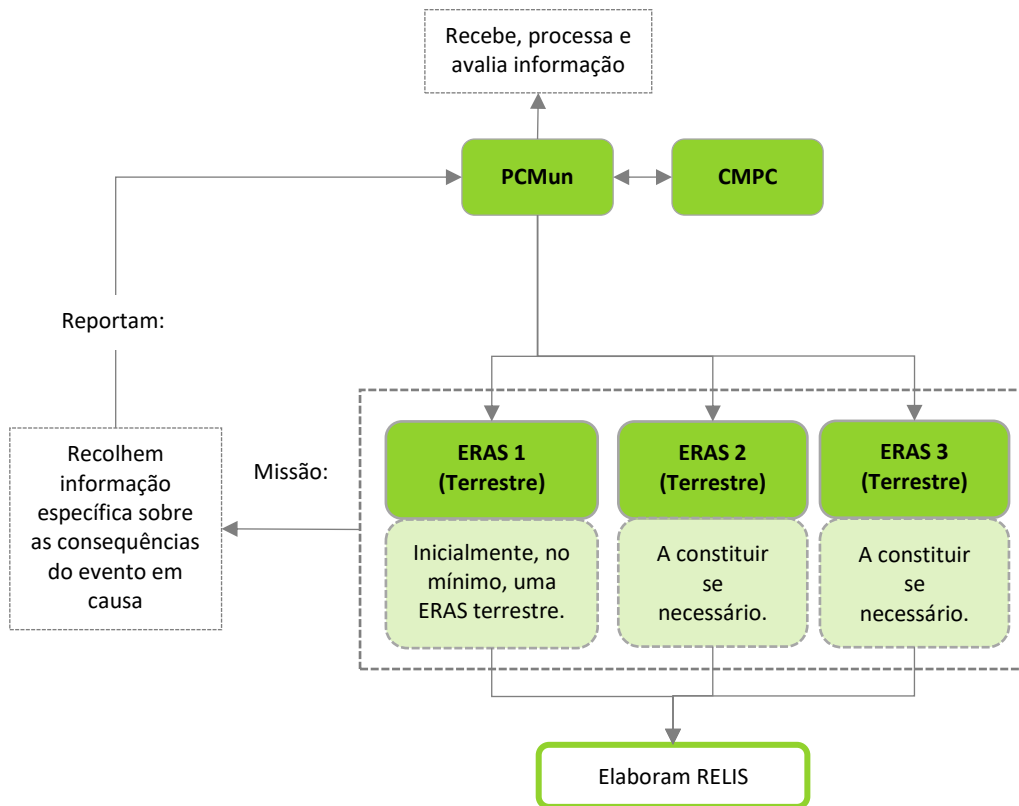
Recebe, processa e avalia informação

PCMun

CMPC

Reportam:

Recolhem informação específica sobre as consequências do evento em causa

Missão:

ERAS 1 (Terrestre)

Inicialmente, no mínimo, uma ERAS terrestre.

ERAS 2 (Terrestre)

A constituir se necessário.

ERAS 3 (Terrestre)

A constituir se necessário.

Elaboram RELIS